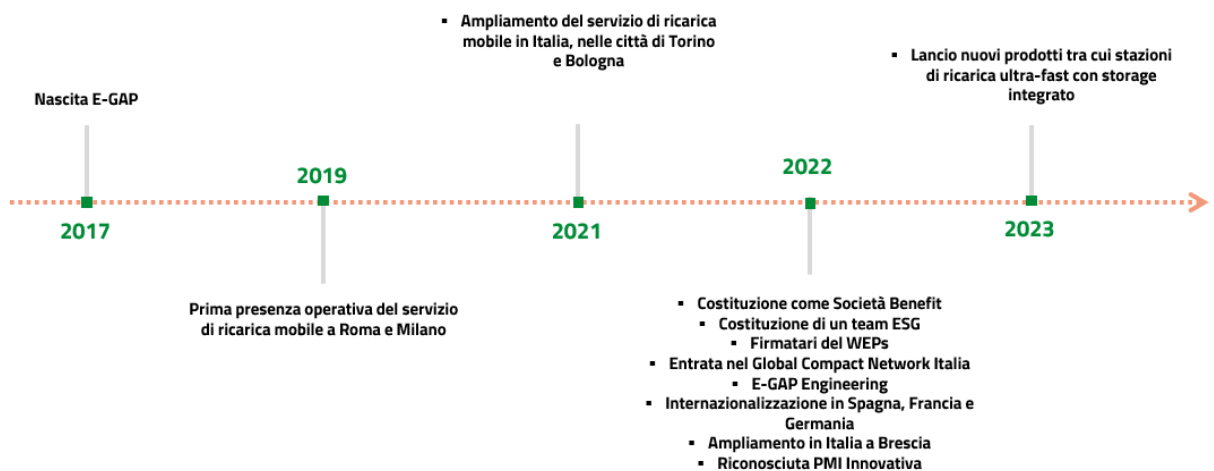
Nascita E-GAP

2017

2019

Prima presenza operativa del servizio di ricarica mobile a Roma e Milano

▪ Ampliamento del servizio di ricarica mobile in Italia, nelle città di Torino e Bologna

2021

2022

▪ Costituzione come Società Benefit
▪ Costituzione di un team ESG
▪ Firmatari del WEPs
▪ Entrata nel Global Compact Network Italia
▪ E-GAP Engineering
▪ Internazionalizzazione in Spagna, Francia e Germania
▪ Ampliamento in Italia a Brescia
▪ Riconosciuta PMI Innovativa

▪ Lancio nuovi prodotti tra cui stazioni di ricarica ultra-fast con storage integrato

2023